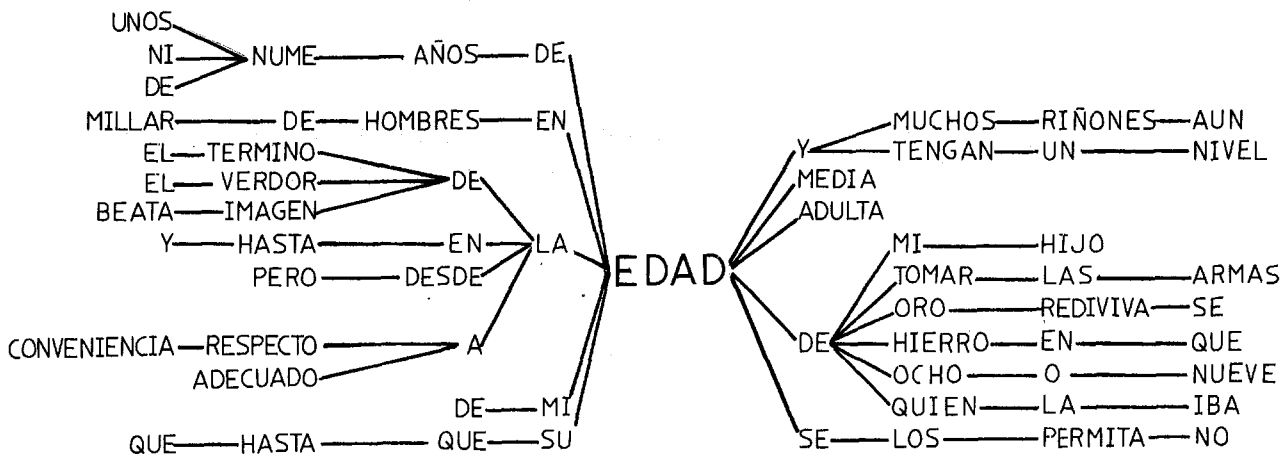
UNOS
NI
DE
NUME
AÑOS
DE
MILLAR
DE
HOMBRES
EN
EL
TERMINO
EL
VERDOR
BEATA
IMAGEN
DE
Y
HASTA
EN
LA
PERO
DESDE
CONVENIENCIA
RESPECTO
ADECUADO
A
DE
MI
QUE
HASTA
QUE
SU
EDAD
Y
MUCHOS
RIÑONES
AUN
TENGAN
UN
NIVEL
MEDIA
ADULTA
DE
MI
HIJO
TOMAR
LAS
ARMAS
ORO
REDIVIVA
SE
HIERRO
EN
QUE
OCHO
O
NUEVE
QUIEN
LA
IBA
SE
LOS
PERMITA
NO